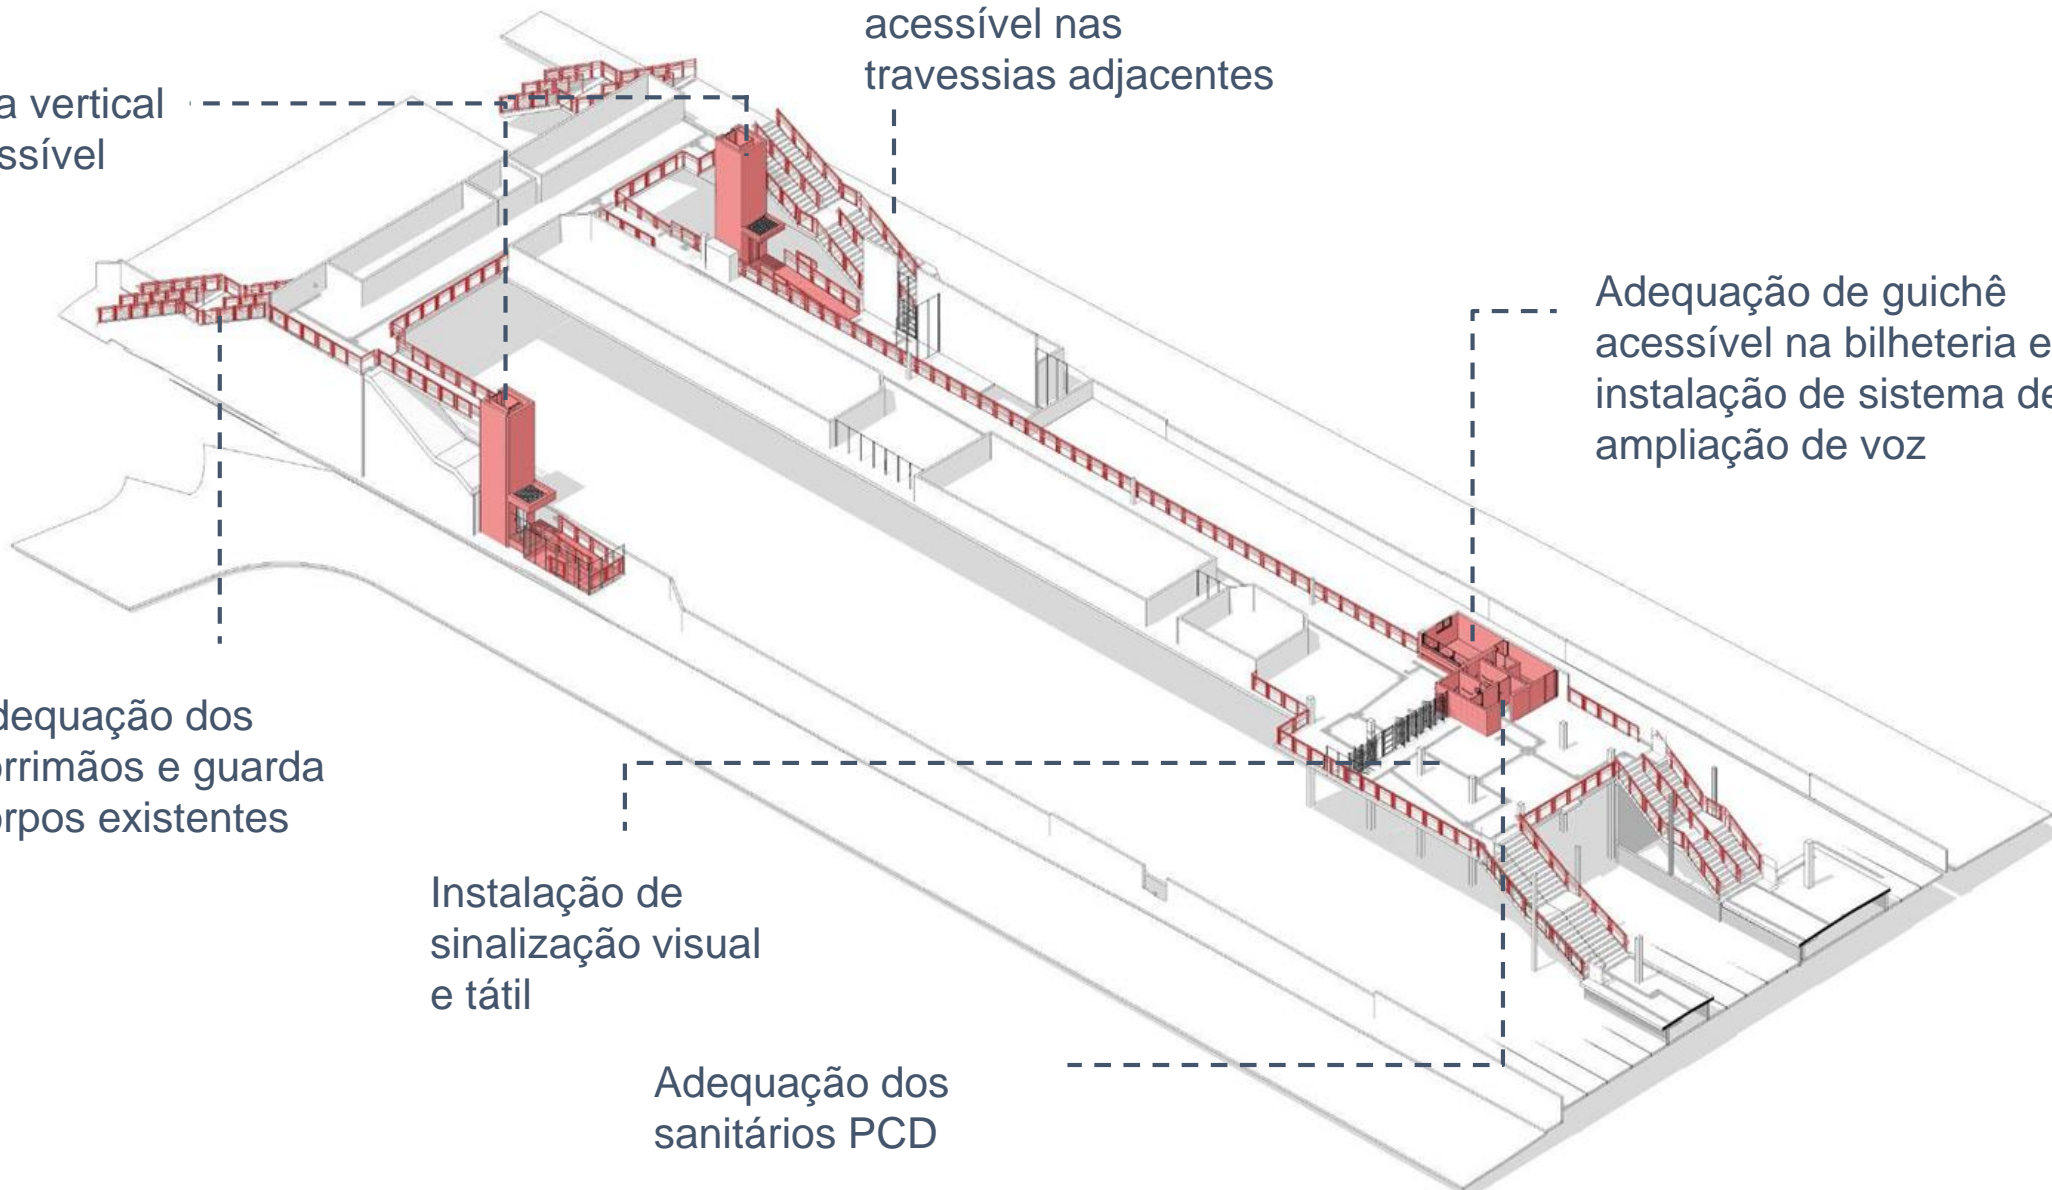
acessível nas travessias adjacentes

a vertical ssível

Adequação de guichê acessível na bilheteria e instalação de sistema de ampliação de voz

dequação dos rrimãos e guarda rpos existentes

Instalação de sinalização visual e tátil

Adequação dos sanitários PCD